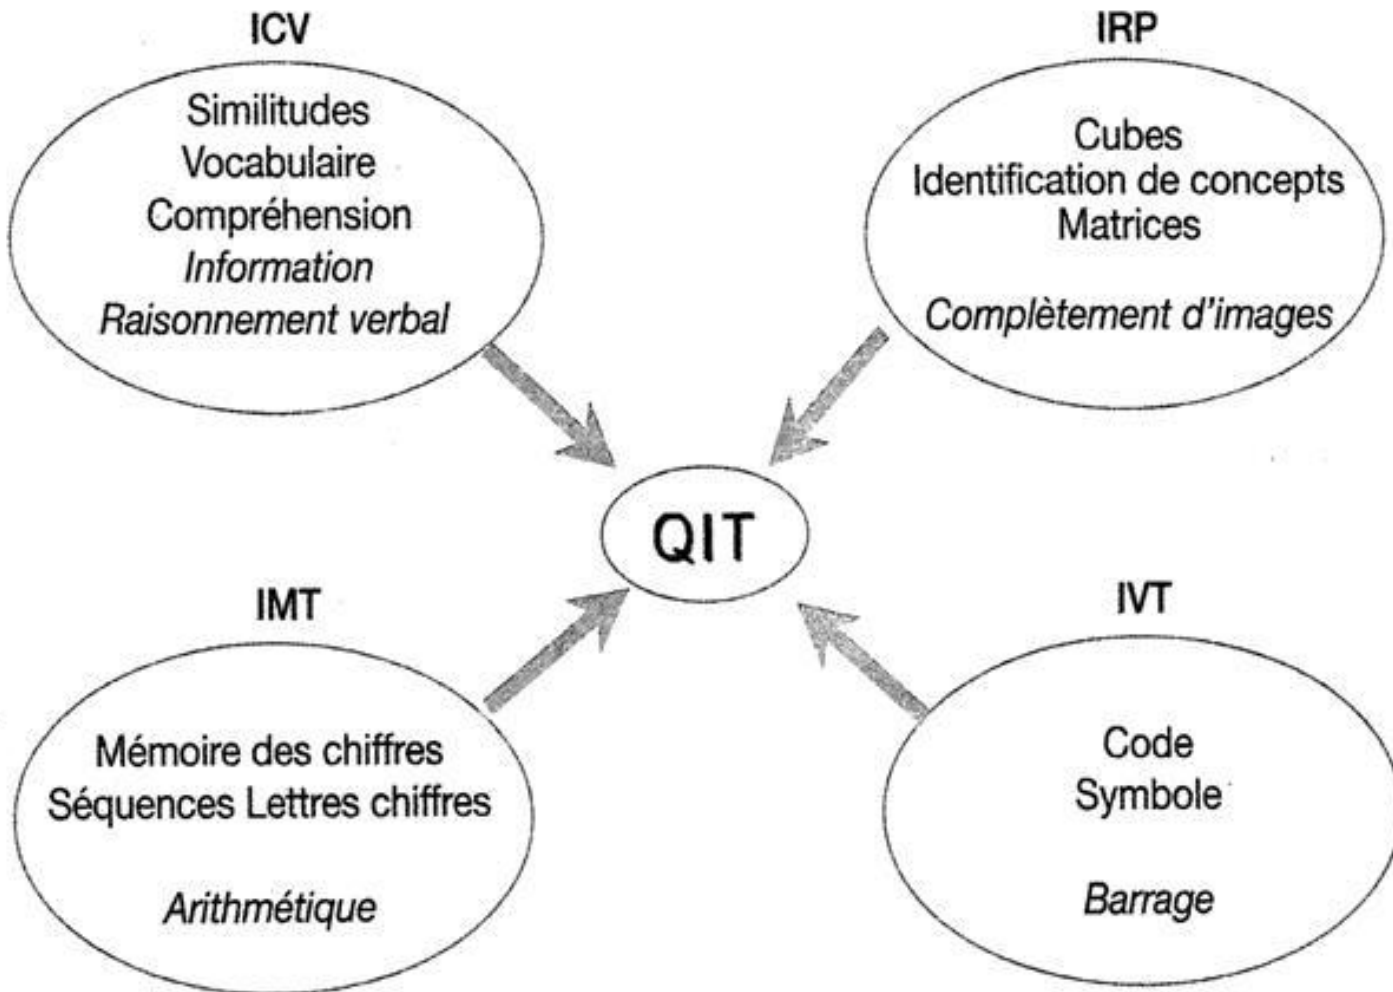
ICV

Similitudes
Vocabulaire
Compréhension
Information
Raisonnement verbal

IRP

Cubes
Identification de concepts
Matrices

Complètement d'images

QIT

IMT

Mémoire des chiffres
Séquences Lettres chiffres

Arithmétique

IVT

Code
Symbole

Barrage